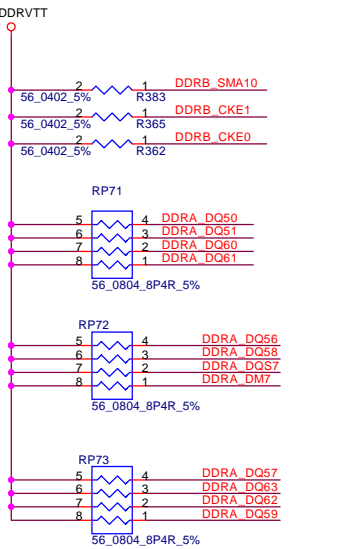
DDRVTT

2 1 DDRB_SMA10
56_0402_5% R383

2 1 DDRB_CKE1
56_0402_5% R365

2 1 DDRB_CKE0
56_0402_5% R362

RP71
5 4 DDRA_DQ50
6 3 DDRA_DQ51
7 2 DDRA_DQ60
8 1 DDRA_DQ61
56_0804_8P4R_5%

RP72
5 4 DDRA_DQ56
6 3 DDRA_DQ58
7 2 DDRA_DQS7
8 1 DDRA_DM7
56_0804_8P4R_5%

RP73
5 4 DDRA_DQ57
6 3 DDRA_DQ63
7 2 DDRA_DQ62
8 1 DDRA_DQ59
56_0804_8P4R_5%